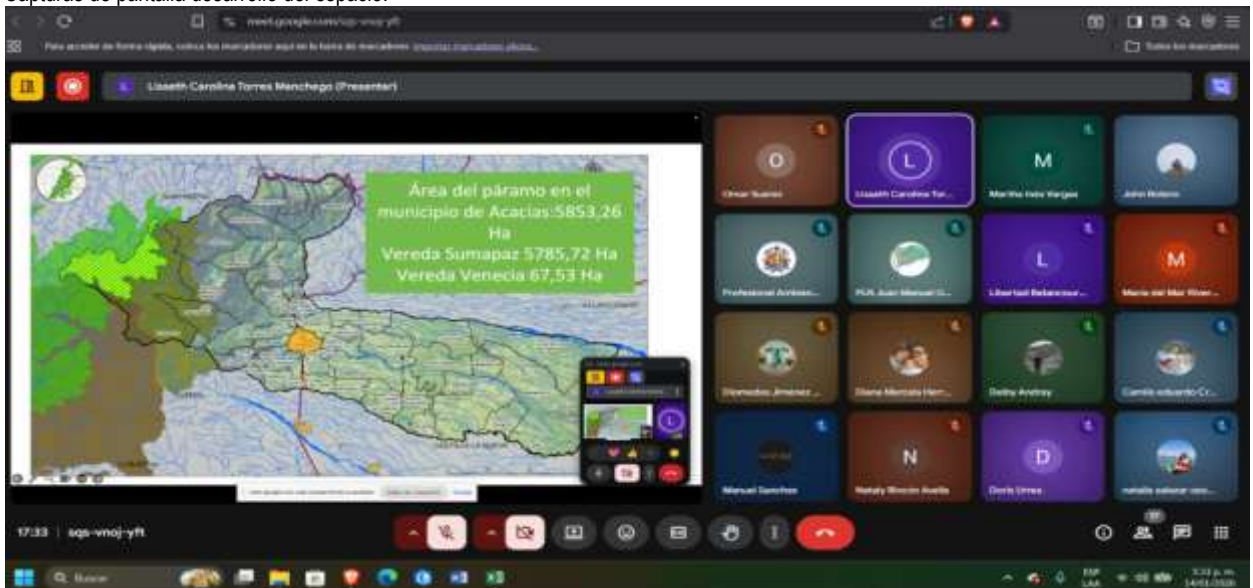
Captura de pantalla desarrollo del espacio.

meet.google.com/sqs-vnoj-yft

Para acceder de forma rápida, coloca tus marcadores aquí en la barra de marcadores. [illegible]

Todos los marcadores

Lisseth Carolina Torres Manchego (Presenter)

Área del páramo en el municipio de Acacias:5853,26 Ha
Vereda Sumapaz 5785,72 Ha
Vereda Venecia 67,53 Ha

O
Omar Suarez

L
Lisseth Carolina Tor...

M
Martha Inés Vargas

John Rotero

Profesional Ambien...

PUN Juan Manuel G...

L
Libertad Betancour...

M
Maria del Mar River...

Diomedes Jimenez...

Diana Marcela Herr...

Deiby Andrey

Camilo eduardo Cr...

Manuel Sanchez

N
Nataly Rincón Avella

D
Doris Urrea

natalia salazar sev...

17:33 | sqs-vnoj-yft

Buscar

ESP LAA

3:33 p. m. 14/03/2026